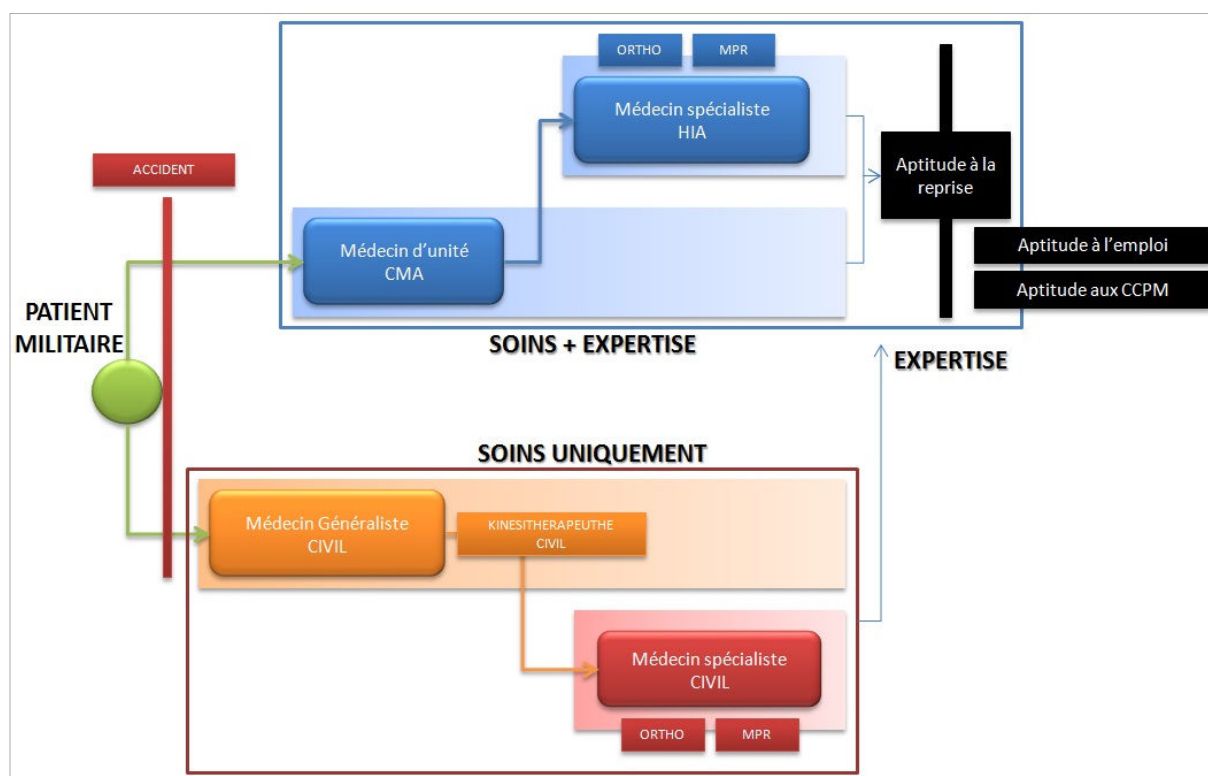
ORTHO

MPR

Médecin spécialiste
HIA

ACCIDENT

Aptitude à la reprise

Médecin d'unité
CMA

Aptitude à l'emploi

Aptitude aux CCPM

PATIENT MILITAIRE

SOINS + EXPERTISE

EXPERTISE

SOINS UNIQUEMENT

Médecin Généraliste
CIVIL

KINESITHERAPEUTHE
CIVIL

Médecin spécialiste
CIVIL

ORTHO

MPR